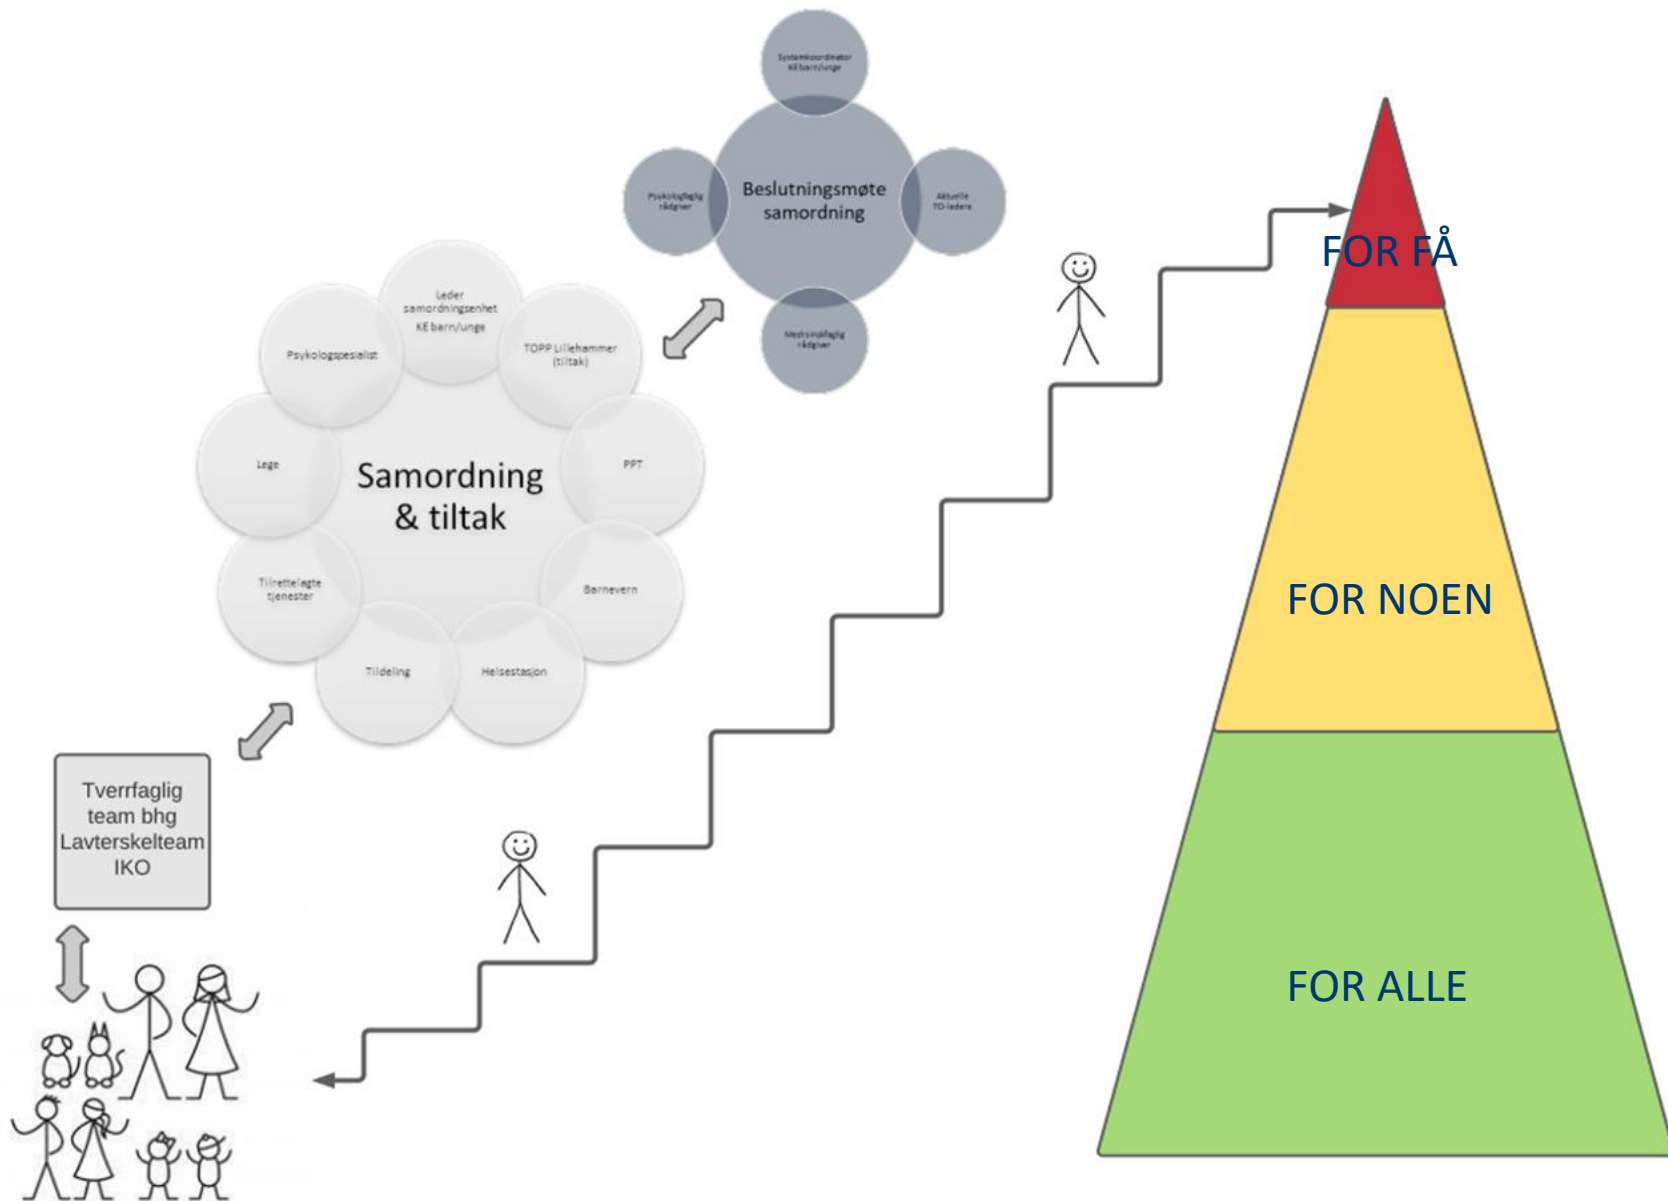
Systemkoordinator KE barn/unge

Psykologfaglig rådgiver

Beslutningsmøte samordning

Aktuelle TO-ledere

Medisinskfaglig rådgiver

Leder samordningsenhet KE barn/unge

Psykologspesialist

TOPP Lillehammer (tiltak)

Lege

Samordning & tiltak

PPT

Tilrettelagte tjenester

Barnevern

Tildeling

Helsestasjon

Tverrfaglig team bhg Lavterskelteam IKO

FOR FÅ

FOR NOEN

FOR ALLE